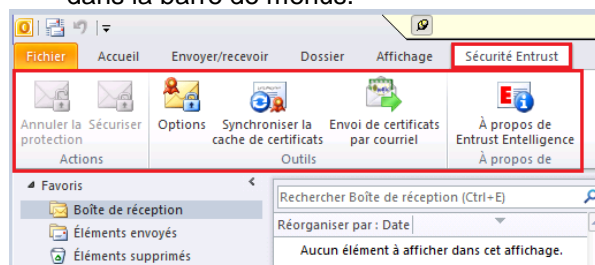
dans la barre de menus.

Fichier | Accueil | Envoyer/recevoir | Dossier | Affichage | Sécurité Entrust

Annuler la protection | Sécuriser
Actions

Options | Synchroniser la cache de certificats | Envoi de certificats par courriel
Outils

À propos de Entrust Entelligence
À propos de

Favoris
Boîte de réception
Éléments envoyés
Éléments supprimés

Rechercher Boîte de réception (Ctrl+E)
Réorganiser par : Date
Aucun élément à afficher dans cet affichage.